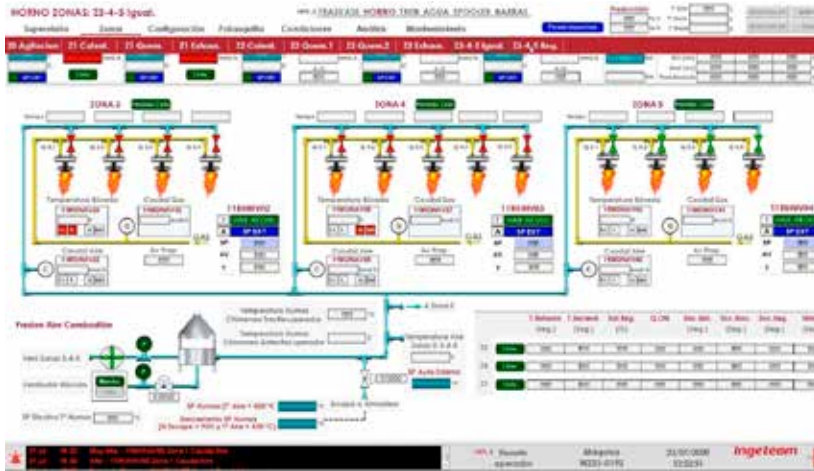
HORNO ZONAS: Z3-4-5 Igual.

TRASLADO HORNO TREN AGUA SPOOER BARRAS

Supervisión Zonas Configuración Fotocasilla Condiciones Avisos Mantenimiento

Aglocion Z1 Calent. Z1 Quem. Z1 Exhaus. Z2 Calent. Z2 Quem.1 Z2 Quem.2 Z2 Exhaus. Z3-4-5 Igual. Z3-4-5 Reg.

ZONA 3

ZONA 4

ZONA 5

Temperatura Bóveda

Caudal Gas

Caudal Aire

Aire Prop.

SP

PV

Y

Presión Aire Combustión

Temperatura Humos Chimenea Recuperador

Temperatura Humos Chimenea Antes Recuperador

Temperatura Aire Zonas 3-4-5

A Zona 6

SP Aire Estático

SP Humos (T° Aire > 400 °C)

Ventilador Aire

Marcha

SP Mínimo T° Humos

Ingeteam